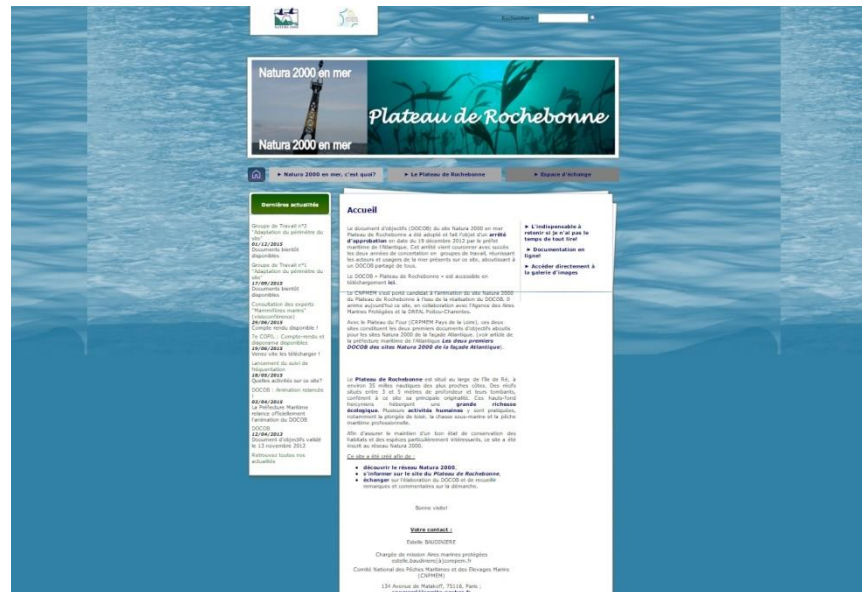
Rechercher

Natura 2000 en mer

Plateau de Rochebonne

Natura 2000 en mer

► Natura 2000 en mer, c'est quoi?
► Le Plateau de Rochebonne
► Espace d'échange

Dernières actualités

Groupe de Travail n°2 "Adaptation du périmètre du site"
01/12/2015
Documents bientôt disponibles

Groupe de Travail n°1 "Adaptation du périmètre du site"
17/09/2015
Documents bientôt disponibles

Consultation des experts "Mammifères marins" (visioconférence)
29/06/2015
Compte rendu disponible !

7e COPIL : Compte-rendu et diaporama disponibles
19/06/2015
Venez vite les télécharger !

Lancement du suivi de fréquentation
18/05/2015
Quelles activités sur ce site?

DOCOB : Animation relancée
02/04/2015
La Préfecture Maritime relance officiellement l'animation du DOCOB

DOCOB
12/04/2012
Document d'objectifs validé le 13 novembre 2012

Retrouvez toutes nos actualités

Accueil

Le document d'objectifs (DOCOB) du site Natura 2000 en mer Plateau de Rochebonne a été adopté et fait l'objet d'un arrêté d'approbation en date du 19 décembre 2012 par le préfet maritime de l'Atlantique. Cet arrêté vient couronner avec succès les deux années de concertation en groupes de travail, réunissant les acteurs et usagers de la mer présents sur ce site, aboutissant à un DOCOB partagé de tous.

Le DOCOB « Plateau de Rochebonne » est accessible en téléchargement ici.

Le CNPMEM s'est porté candidat à l'animation du site Natura 2000 du Plateau de Rochebonne à l'issu de la réalisation du DOCOB. Il anime aujourd'hui ce site, en collaboration avec l'Agence des Aires Marines Protégées et la DREAL Poitou-Charentes.

Avec le Plateau du Four (CRPMEM Pays de la Loire), ces deux sites constituent les deux premiers documents d'objectifs aboutis pour les sites Natura 2000 de la façade Atlantique. (voir article de la préfecture maritime de l'Atlantique Les deux premiers DOCOB des sites Natura 2000 de la façade Atlantique).

► L'indispensable à retenir si je n'ai pas le temps de tout lire!

► Documentation en ligne!

► Accéder directement à la galerie d'images

Le Plateau de Rochebonne est situé au large de l'île de Ré, à environ 35 milles nautiques des plus proches côtes. Des récifs situés entre 3 et 5 mètres de profondeur et leurs tombants, confèrent à ce site sa principale originalité. Ces hauts-fond rocheux hébergent une grande richesse écologique. Plusieurs activités humaines y sont pratiquées, notamment la plongée de loisir, la chasse sous-marine et la pêche maritime professionnelle.

Afin d'assurer le maintien d'un bon état de conservation des habitats et des espèces particulièrement intéressants, ce site a été inscrit au réseau Natura 2000.

Ce site a été créé afin de :

découvrir le réseau Natura 2000,
s'informer sur le site du Plateau de Rochebonne,
échanger sur l'élaboration du DOCOB et de recueillir remarques et commentaires sur la démarche.

Bonne visite!

Votre contact :

Estelle BAUDINIERE

Chargée de mission Aires marines protégées
estelle.baudiniere(a)comite.fr

Comité National des Pêches Maritimes et des Elevages Marins (CNPMEM)

134 Avenue de Malakoff, 75116, Paris ;
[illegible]